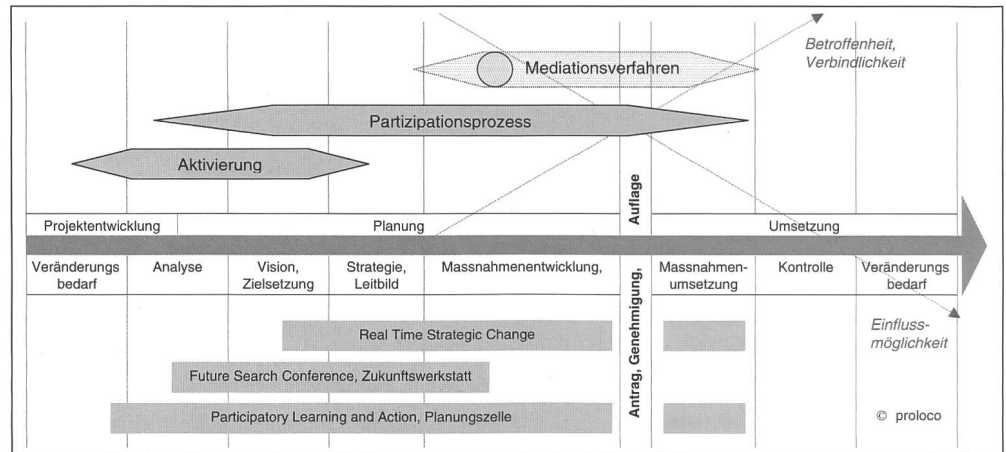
Betroffenheit, Verbindlichkeit

Mediationsverfahren

Partizipationsprozess

Aktivierung

Auflage

Projektentwicklung

Planung

Umsetzung

Veränderungs bedarf

Analyse

Vision, Zielsetzung

Strategie, Leitbild

Massnahmenentwicklung,

Antrag, Genehmigung,

Massnahmenumsetzung

Kontrolle

Veränderungs bedarf

Real Time Strategic Change

Einflussmöglichkeit

Future Search Conference, Zukunftswerkstatt

Participatory Learning and Action, Planungszelle

© proloco